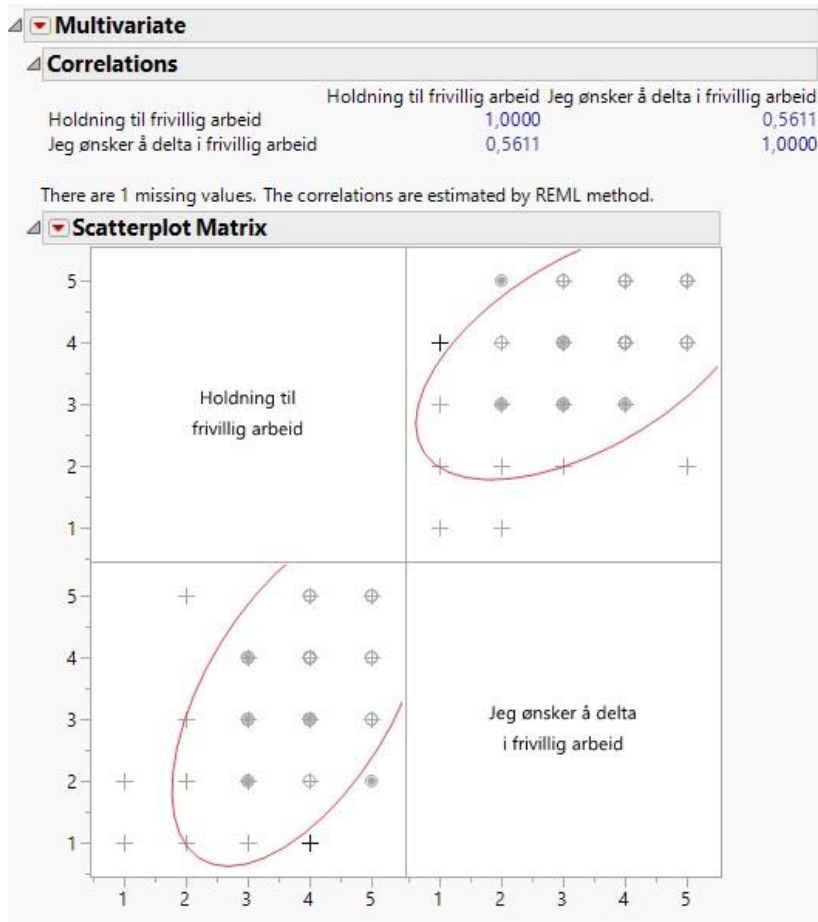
Multivariate

Correlations

| | Holdning til frivillig arbeid | Jeg ønsker å delta i frivillig arbeid |
|---|---|---|
| Holdning til frivillig arbeid | 1,0000 | 0,5611 |
| Jeg ønsker å delta i frivillig arbeid | 0,5611 | 1,0000 |

There are 1 missing values. The correlations are estimated by REML method.

Scatterplot Matrix

5
4
3
2
1

Holdning til frivillig arbeid

5
4
3
2
1

Jeg ønsker å delta i frivillig arbeid

1 2 3 4 5
1 2 3 4 5